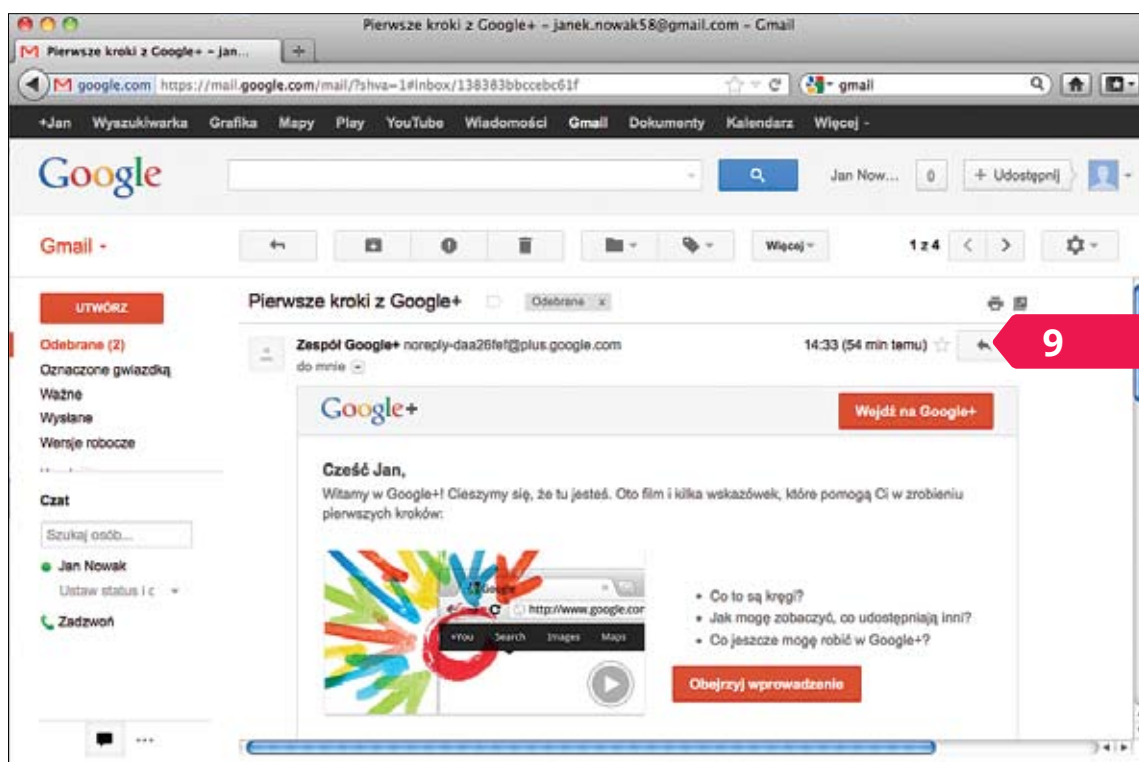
Pierwsze kroki z Google+ – janek.nowak58@gmail.com – Gmail

Pierwsze kroki z Google+ – Jan...

google.com https://mail.google.com/mail/?shva=1#inbox/138383bbccebc61f

gmail

+Jan Wyszukiwarka Grafika Mapy Play YouTube Wiadomości Gmail Dokumenty Kalendarz Więcej -

Google

Jan Now... 0 + Udostępnij

Gmail -

Więcej

1 z 4

UTWÓRZ

Pierwsze kroki z Google+ Odebrane x

Odebrane (2)
Oznaczone gwiazdką
Ważne
Wysłane
Wersje robocze

Zespół Google+ noreply-daa26fef@plus.google.com
do mnie

14:33 (54 min temu)

9

Google+

Wejdź na Google+

Cześć Jan,

Witamy w Google+! Cieszymy się, że tu jesteś. Oto film i kilka wskazówek, które pomogą Ci w zrobieniu pierwszych kroków:

Czat

Szukaj osób...

Jan Nowak

Ustaw status i c

Zadzwoń

Google

http://www.google.com

+You Search Images Maps

• Co to są kręgi?
• Jak mogę zobaczyć, co udostępniają inni?
• Co jeszcze mogę robić w Google+?

Obejrzyj wprowadzenie